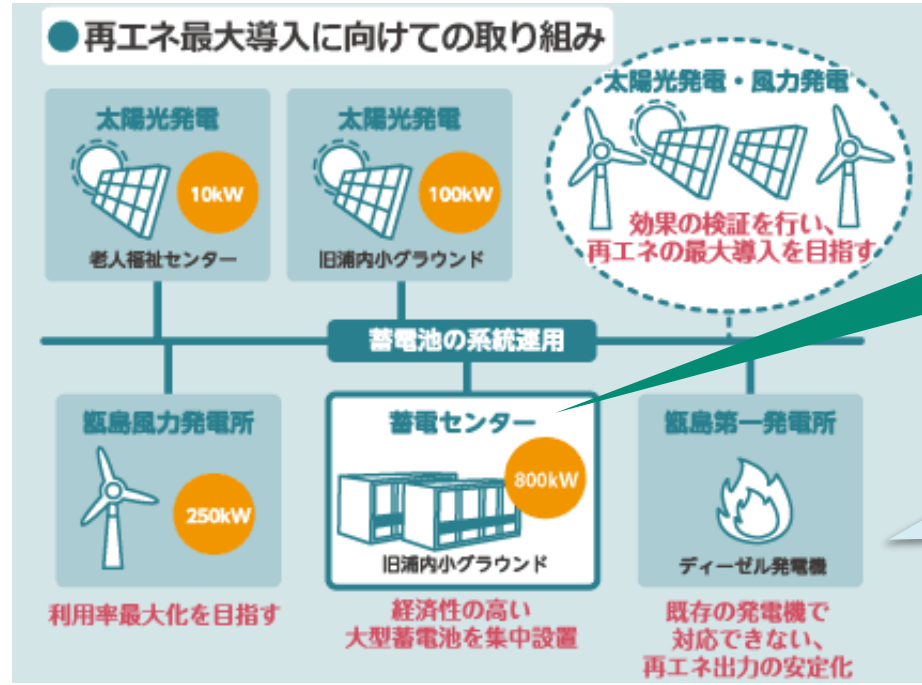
●再エネ最大導入に向けての取り組み

太陽光発電
10kW
老人福祉センター

太陽光発電
100kW
旧浦内小グラウンド

太陽光発電・風力発電
効果の検証を行い、再エネの最大導入を目指す

蓄電池の系統運用

甑島風力発電所
250kW
利用率最大化を目指す

蓄電センター
800kW
旧浦内小グラウンド
経済性の高い大型蓄電池を集中設置

甑島第一発電所
ディーゼル発電機
既存の発電機で対応できない、再エネ出力の安定化